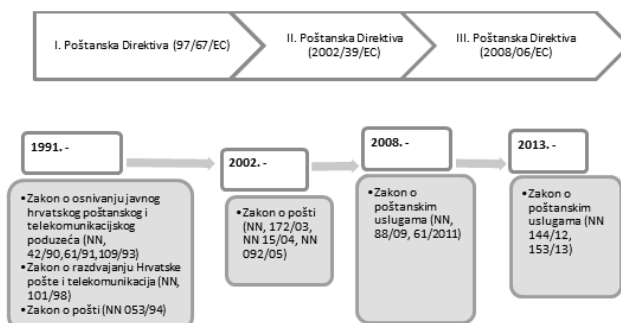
I. Poštanska Direktiva (97/67/EC)

II. Poštanska Direktiva (2002/39/EC)

III. Poštanska Direktiva (2008/06/EC)

1991. -

•Zakon o osnivanju javnog hrvatskog poštanskog i telekomunikacijskog poduzeća (NN, 42/90,61/91,109/93)
•Zakon o razdvajanju Hrvatske pošte i telekomunikacija (NN, 101/98)
•Zakon o pošti (NN 053/94)

2002. -

•Zakon o pošti (NN, 172/03, NN 15/04, NN 092/05)

2008. -

•Zakon o poštanskim uslugama (NN, 88/09, 61/2011)

2013. -

•Zakon o poštanskim uslugama (NN 144/12, 153/13)